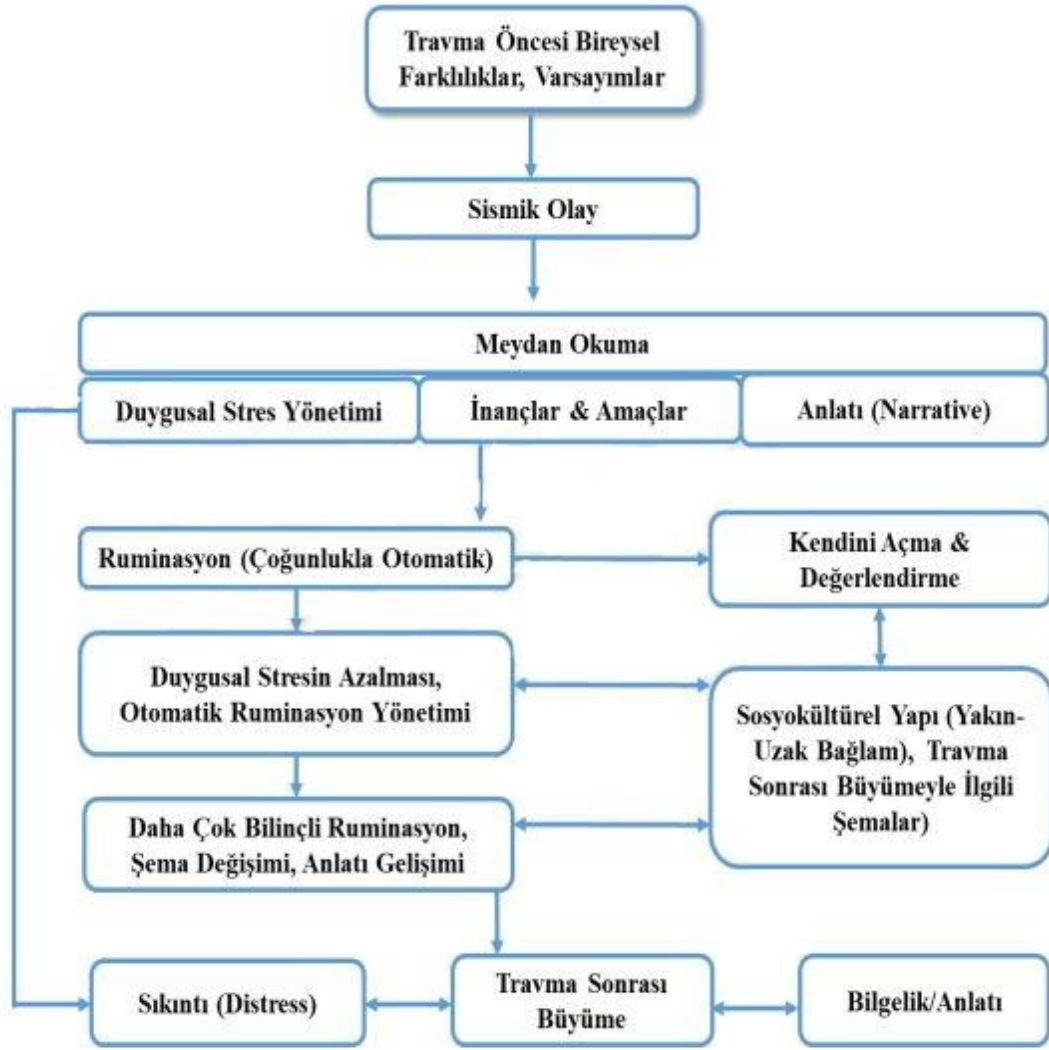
Travma Öncesi Bireysel Farklılıklar, Varsayımlar

Sismik Olay

Meydan Okuma

Duygusal Stres Yönetimi

İnançlar & Amaçlar

Anlatı (Narrative)

Ruminasyon (Çoğunlukla Otomatik)

Kendini Açma & Değerlendirme

Duygusal Stresin Azalması, Otomatik Ruminasyon Yönetimi

Sosyokültürel Yapı (Yakın-Uzak Bağlam), Travma Sonrası Büyümeyle İlgili Şemalar)

Daha Çok Bilinçli Ruminasyon, Şema Değişimi, Anlatı Gelişimi

Sıkıntı (Distress)

Travma Sonrası Büyüme

Bilgelik/Anlatı